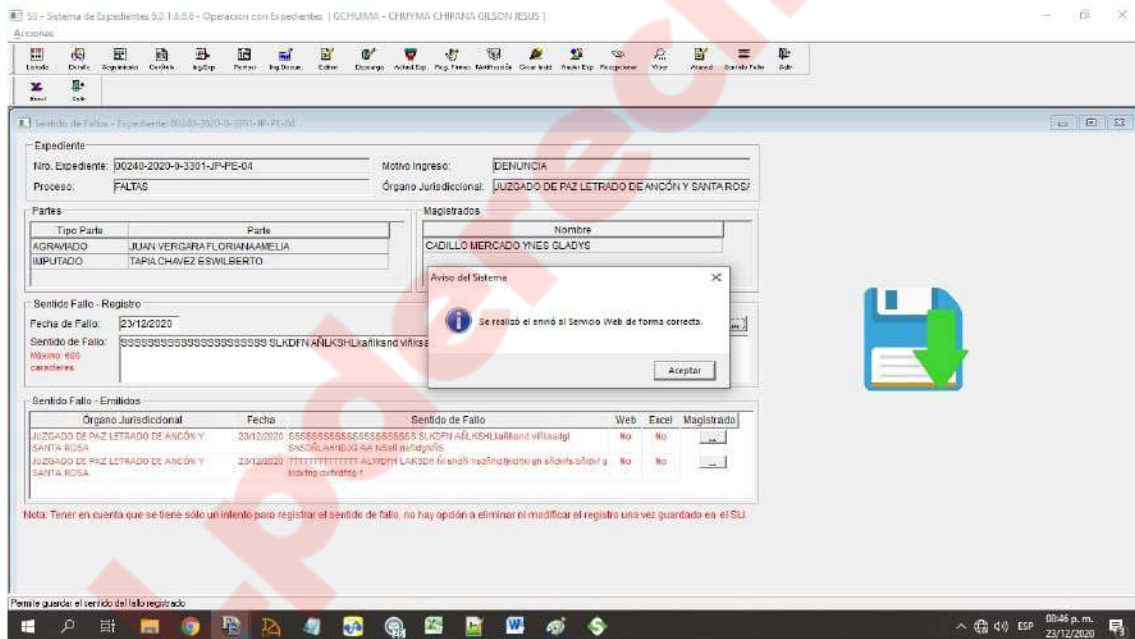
SIJ - Sistema de Expedientes 5.0.1.8.8.6 - Operacion con Expedientes [ GCHUYMA - CHUYMA CHIPANA GILSON JESUS ]
Acciones

Listado Detalle Seguimiento Cedula Ing.Exp Partes Ing.Docum. Editor Descarga Actual.Exp. Reg.Firma Notificación Crear link Audio Exp Recepcionar Visor Anexo Sentido Fallo Salir

Excel Salir

Sentido de Fallos - Expediente: 00240-2020-0-3301-JP-PE-04

Expediente
Nro. Expediente: 00240-2020-0-3301-JP-PE-04
Motivo Ingreso: DENUNCIA
Proceso: FALTAS
Órgano Jurisdiccional: JUZGADO DE PAZ LETRADO DE ANCÓN Y SANTA ROSA

Partes
| Tipo Parte | Parte |
|---|---|
| AGRAVIADO | JUAN VERGARA FLORIANA AMELIA |
| IMPUTADO | TAPIA CHAVEZ ESWILBERTO |

Magistrados
| Nombre |
|---|
| CADILLO MERCADO YNES GLADYS |

Sentido Fallo - Registro
Fecha de Fallo: 23/12/2020
Sentido de Fallo: SSSSSSSSSSSSSSSSSSSSS SLKDFN AÑLKSHLkañlksnd viñksa
Máximo 600 caracteres

Aviso del Sistema
Se realizó el envió al Servicio Web de forma correcta.
Aceptar

Sentido Fallo - Emitidos
| Órgano Jurisdiccional | Fecha | Sentido de Fallo | Web | Excel | Magistrado |
|---|---|---|---|---|---|
| JUZGADO DE PAZ LETRADO DE ANCÓN Y SANTA ROSA | 23/12/2020 | SSSSSSSSSSSSSSSSSSSSS SLKDFN AÑLKSHLkañlksnd viñksadgl SNSDÑLAKHDJG AA ldkslñ ñsñdgnñS | No | No | ... |
| JUZGADO DE PAZ LETRADO DE ANCÓN Y SANTA ROSA | 23/12/2020 | TTTTTTTTTTTTT ALWDFH LAKSDH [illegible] | No | No | ... |

Nota: Tener en cuenta que se tiene sólo un intento para registrar el sentido de fallo, no hay opción a eliminar ni modificar el registro una vez guardado en el SIJ.

Permite guardar el sentido del fallo registrado

ESP 08:46 p. m. 23/12/2020